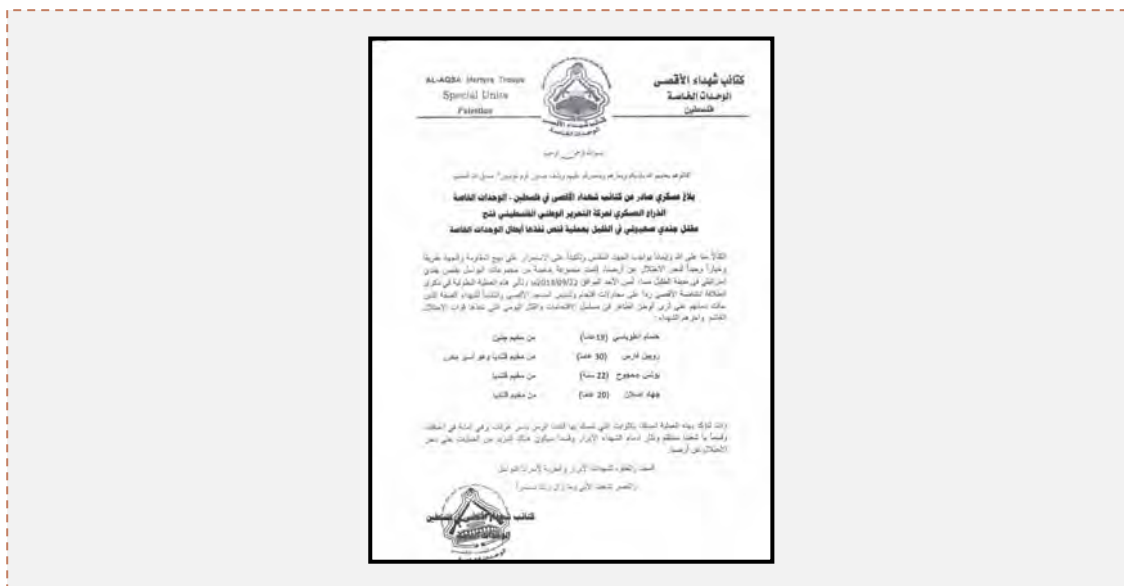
AL-AQSA Martyrs Troops
Special Units
Palestine

كتائب شهداء الأقصى
الوحدات الخاصة
فلسطين

بسم الله الرحمن الرحيم

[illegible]

بلاغ عسكري صادر عن كتائب شهداء الأقصى في فلسطين - الوحدات الخاصة
الذراع العسكري لحركة التحرير الوطني الفلسطيني فتح
مقتل جندي صهيوني في الخليل بعملية قنص نفذها أبطال الوحدات الخاصة

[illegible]

حسام الطويلسي (19 عاماً) من مخيم جنين
رويدي فارس (30 عام) من مخيم قلنديا وهو أسير محرر
يونس مجموج (22 سنة) من مخيم قلنديا
جهاد صلاح (20 عام) من مخيم قلنديا

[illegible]

المجد والخلود لشهدائنا الأبرار والحرية لأسرانا البواسل
والنصر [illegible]

كتائب شهداء الأقصى فلسطين